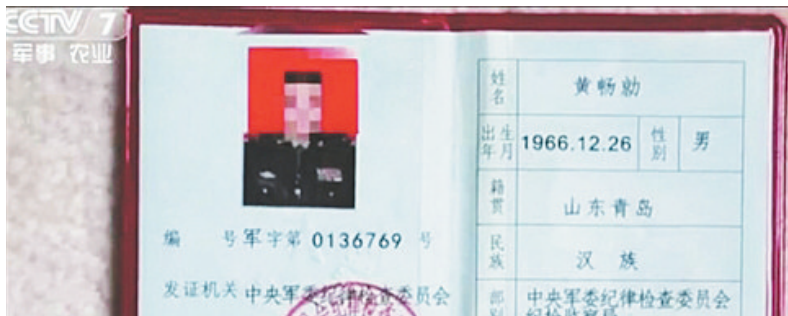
CCTV 7
军事 农业

编 号 军字第 0136769 号

发证机关 中央军委纪律检查委员会

| 姓名 | 黄畅勋 | | |
|---|---|---|---|
| 出生年月 | 1966.12.26 | 性别 | 男 |
| 籍贯 | 山东青岛 | | |
| 民族 | 汉 族 | | |
| 部别 | 中央军委纪律检查委员会 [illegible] | | |